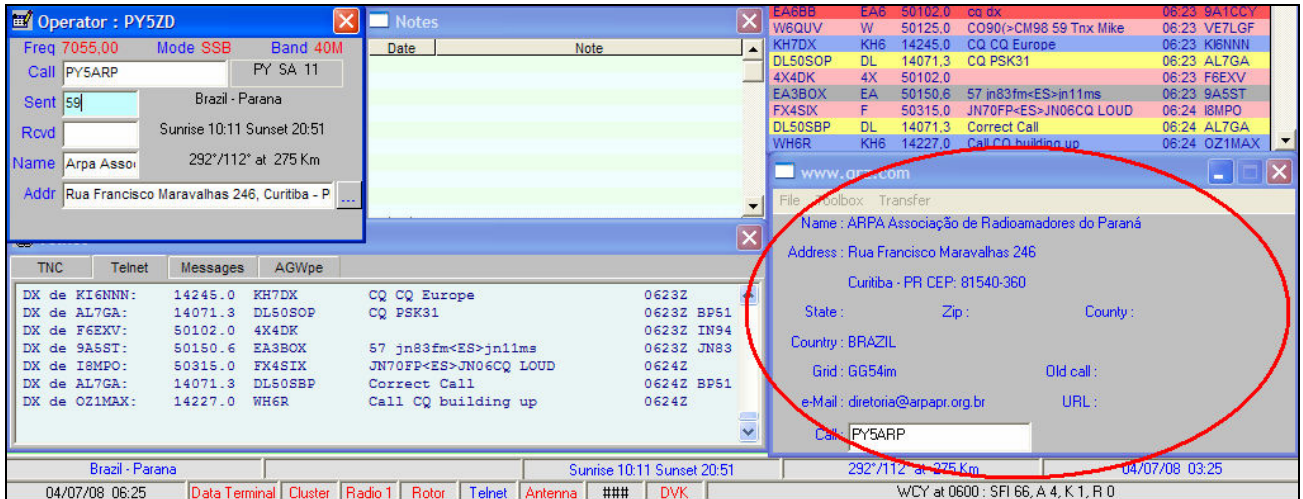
Operator : PY5ZD

Freq 7055,00 Mode SSB Band 40M

Call PY5ARP PY SA 11

Sent 59 Brazil - Parana

Rcvd Sunrise 10:11 Sunset 20:51

Name Arpa Assoc 292°/112° at 275 Km

Addr Rua Francisco Maravalhas 246, Curitiba - P ...

Notes

| Date | Note |
|---|---|

| | | | | | |
|---|---|---|---|---|---|
| EA6BB | EA6 | 50102.0 | cq dx | 06:23 | 9A1CCY |
| W6QUV | W | 50125.0 | CO90(>CM98 59 Tnx Mike | 06:23 | VE7LGF |
| KH7DX | KH6 | 14245.0 | CQ CQ Europe | 06:23 | KI6NNN |
| DL50SOP | DL | 14071.3 | CQ PSK31 | 06:23 | AL7GA |
| 4X4DK | 4X | 50102.0 | | 06:23 | F6EXV |
| EA3BOX | EA | 50150.6 | 57 jn83fm<ES>jn11ms | 06:23 | 9A5ST |
| FX4SIX | F | 50315.0 | JN70FP<ES>JN06CQ LOUD | 06:24 | I8MPO |
| DL50SBP | DL | 14071.3 | Correct Call | 06:24 | AL7GA |
| WH6R | KH6 | 14227.0 | Call CQ building up | 06:24 | OZ1MAX |

TNC Telnet Messages AGWpe

DX de KI6NNN: 14245.0 KH7DX CQ CQ Europe 0623Z
DX de AL7GA: 14071.3 DL50SOP CQ PSK31 0623Z BP51
DX de F6EXV: 50102.0 4X4DK 0623Z IN94
DX de 9A5ST: 50150.6 EA3BOX 57 jn83fm<ES>jn11ms 0623Z JN83
DX de I8MPO: 50315.0 FX4SIX JN70FP<ES>JN06CQ LOUD 0624Z
DX de AL7GA: 14071.3 DL50SBP Correct Call 0624Z BP51
DX de OZ1MAX: 14227.0 WH6R Call CQ building up 0624Z

www.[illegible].com

File Toolbox Transfer

Name : ARPA Associação de Radioamadores do Paraná

Address : Rua Francisco Maravalhas 246

Curitiba - PR CEP: 81540-360

State : Zip : County :

Country : BRAZIL

Grid : GG54im Old call :

e-Mail : diretoria@arpapr.org.br URL :

Call PY5ARP

Brazil - Parana Sunrise 10:11 Sunset 20:51 292°/112° at 275 Km 04/07/08 03:25

04/07/08 06:25 Data Terminal Cluster Radio 1 Rotor Telnet Antenna ### DVK WCY at 0600 : SFI 66, A 4, K 1, R 0